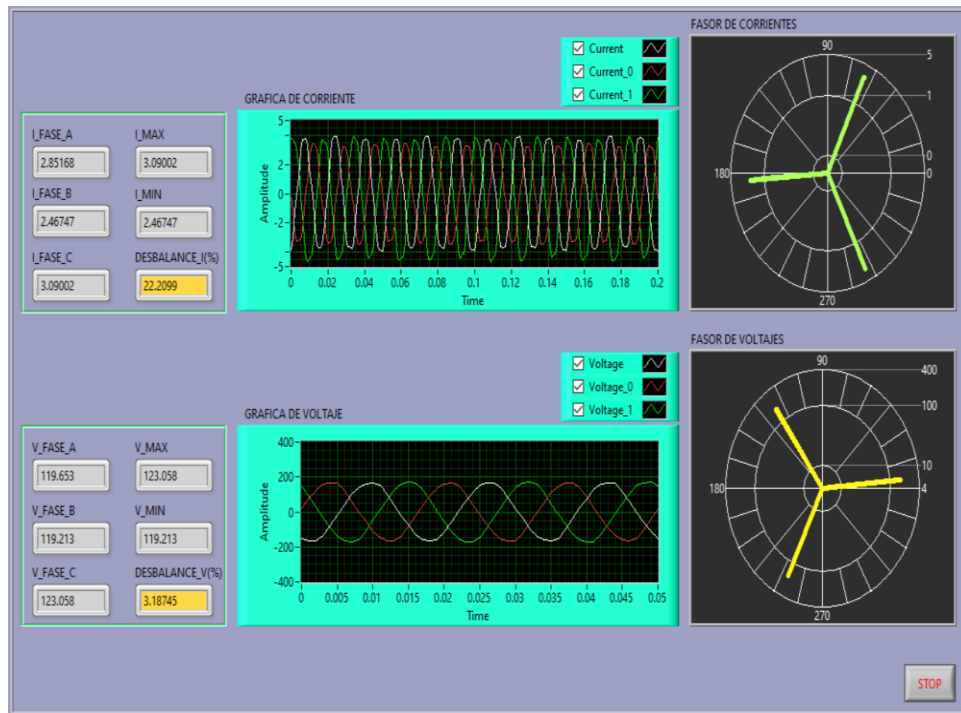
I_FASE_A
2.85168
I_MAX
3.09002
I_FASE_B
2.46747
I_MIN
2.46747
I_FASE_C
3.09002
DESBALANCE_I(%)
22.2099

GRAFICA DE CORRIENTE
Current
Current_0
Current_1
Amplitude
5
2
0
-2
-5
0 0.02 0.04 0.06 0.08 0.1 0.12 0.14 0.16 0.18 0.2
Time

FASOR DE CORRIENTES
90
5
1
0
180
0
270

V_FASE_A
119.653
V_MAX
123.058
V_FASE_B
119.213
V_MIN
119.213
V_FASE_C
123.058
DESBALANCE_V(%)
3.18745

GRAFICA DE VOLTAJE
Voltage
Voltage_0
Voltage_1
Amplitude
400
200
0
-200
-400
0 0.005 0.01 0.015 0.02 0.025 0.03 0.035 0.04 0.045 0.05
Time

FASOR DE VOLTAJES
90
400
100
10
180
4
270

STOP